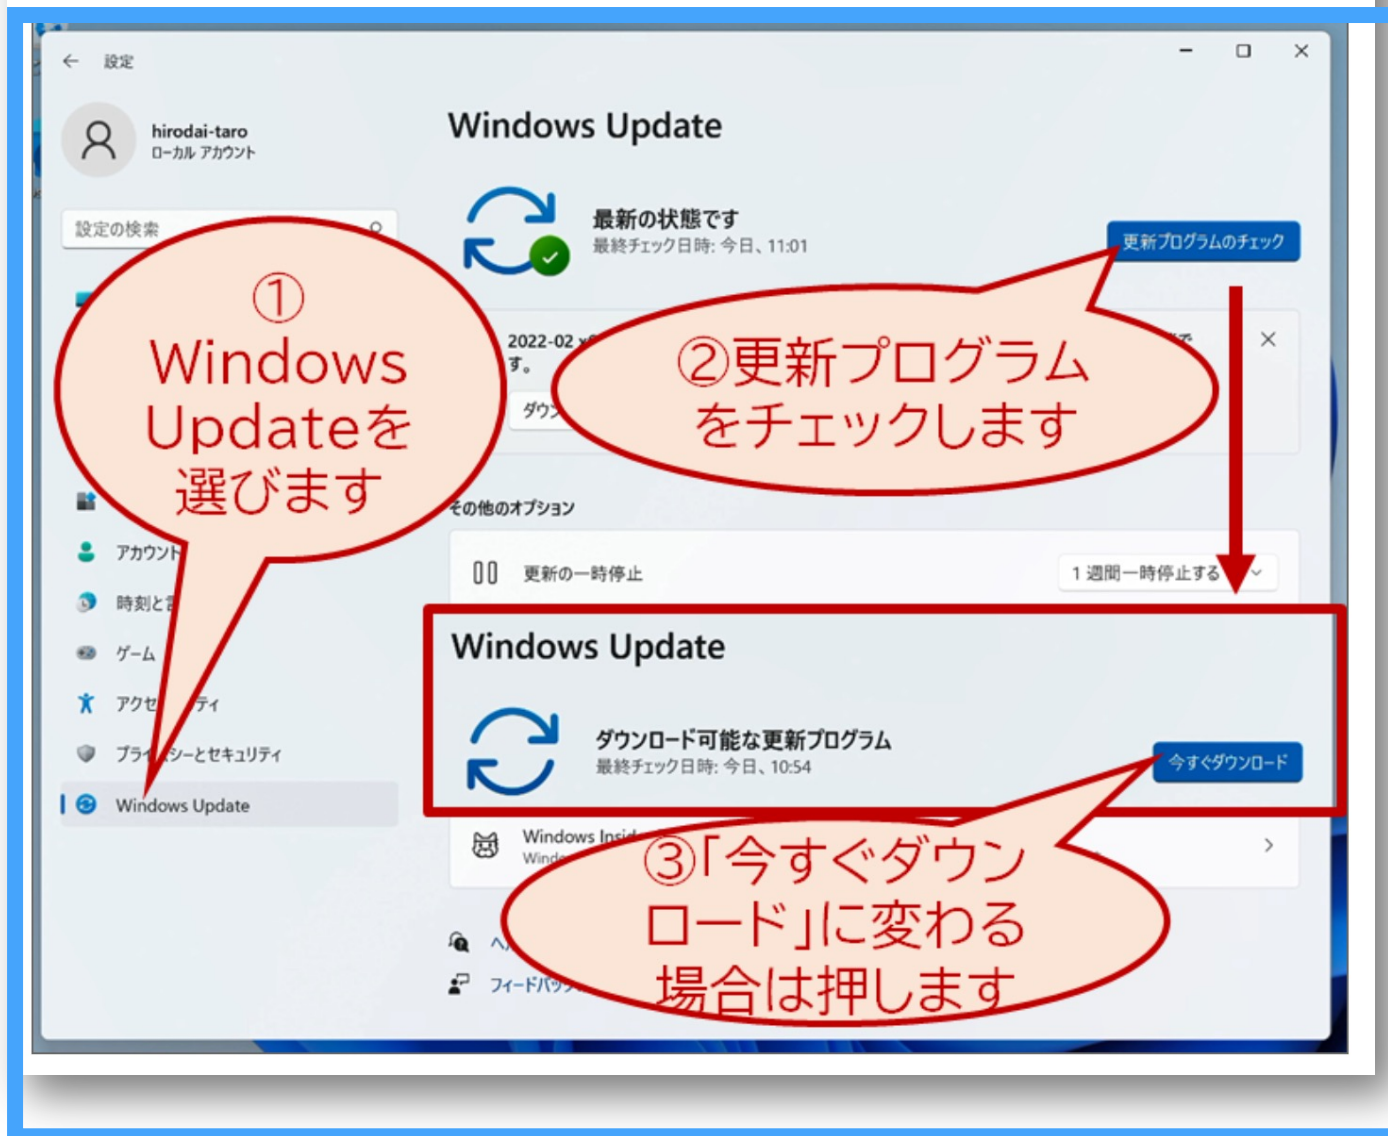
← 設定

hirodai-taro
ローカル アカウント

設定の検索

①
Windows
Updateを
選びます

アカウント
時刻と言
ゲーム
アクセ ティ
プライ シーとセキュリティ
Windows Update

Windows Update

最新の状態です
最終チェック日時: 今日、11:01

更新プログラムのチェック

2022-02 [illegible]
す。
ダウ

②更新プログラム
をチェックします

その他のオプション

更新の一時停止
1 週間一時停止する

Windows Update

ダウンロード可能な更新プログラム
最終チェック日時: 今日、10:54

今すぐダウンロード

Windows Insid
Windo

③「今すぐダウン
ロード」に変わる
場合は押します

ヘ
フィードバッ